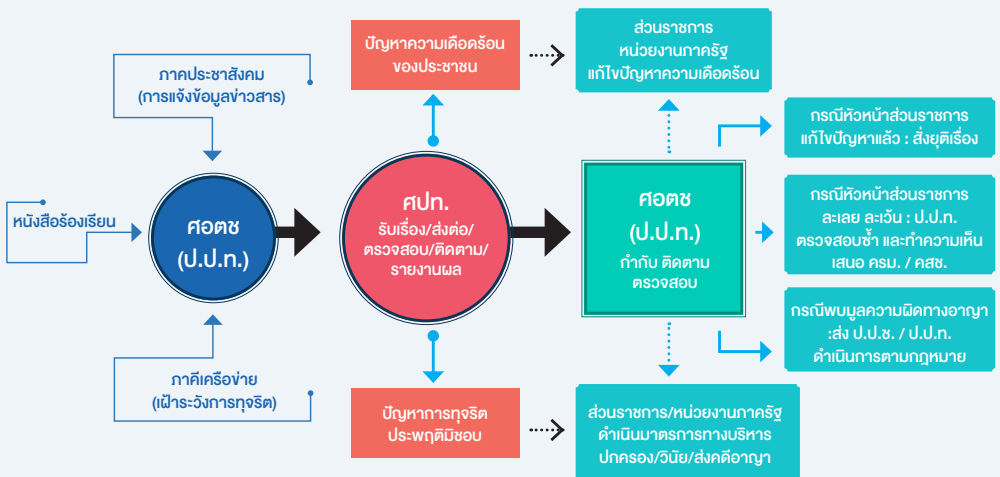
ภาคประชาสังคม
(การแจ้งข้อมูลข่าวสาร)

หนังสือร้องเรียน

ศอตช
(ป.ป.ท.)

ภาคีเครือข่าย
(เฝ้าระวังการทุจริต)

ปัญหาความเดือดร้อน
ของประชาชน

ศปท.
รับเรื่อง/ส่งต่อ/
ตรวจสอบ/ติดตาม/
รายงานผล

ปัญหาการทุจริต
ประพฤติมิชอบ

ส่วนราชการ
หน่วยงานภาครัฐ
แก้ไขปัญหาความเดือดร้อน

ศอตช
(ป.ป.ท.)
กำกับ ติดตาม
ตรวจสอบ

ส่วนราชการ/หน่วยงานภาครัฐ
ดำเนินมาตรการทางบริหาร
ปกครอง/วินัย/ส่งคดีอาญา

กรณีหัวหน้าส่วนราชการ
แก้ไขปัญหาแล้ว : สั่งยุติเรื่อง

กรณีหัวหน้าส่วนราชการ
ละเลย ละเว้น : ป.ป.ท.
ตรวจสอบซ้ำ และทำความเห็น
เสนอ ครม. / คสช.

กรณีพบมูลความผิดทางอาญา
:ส่ง ป.ป.ช. / ป.ป.ท.
ดำเนินการตามกฎหมาย